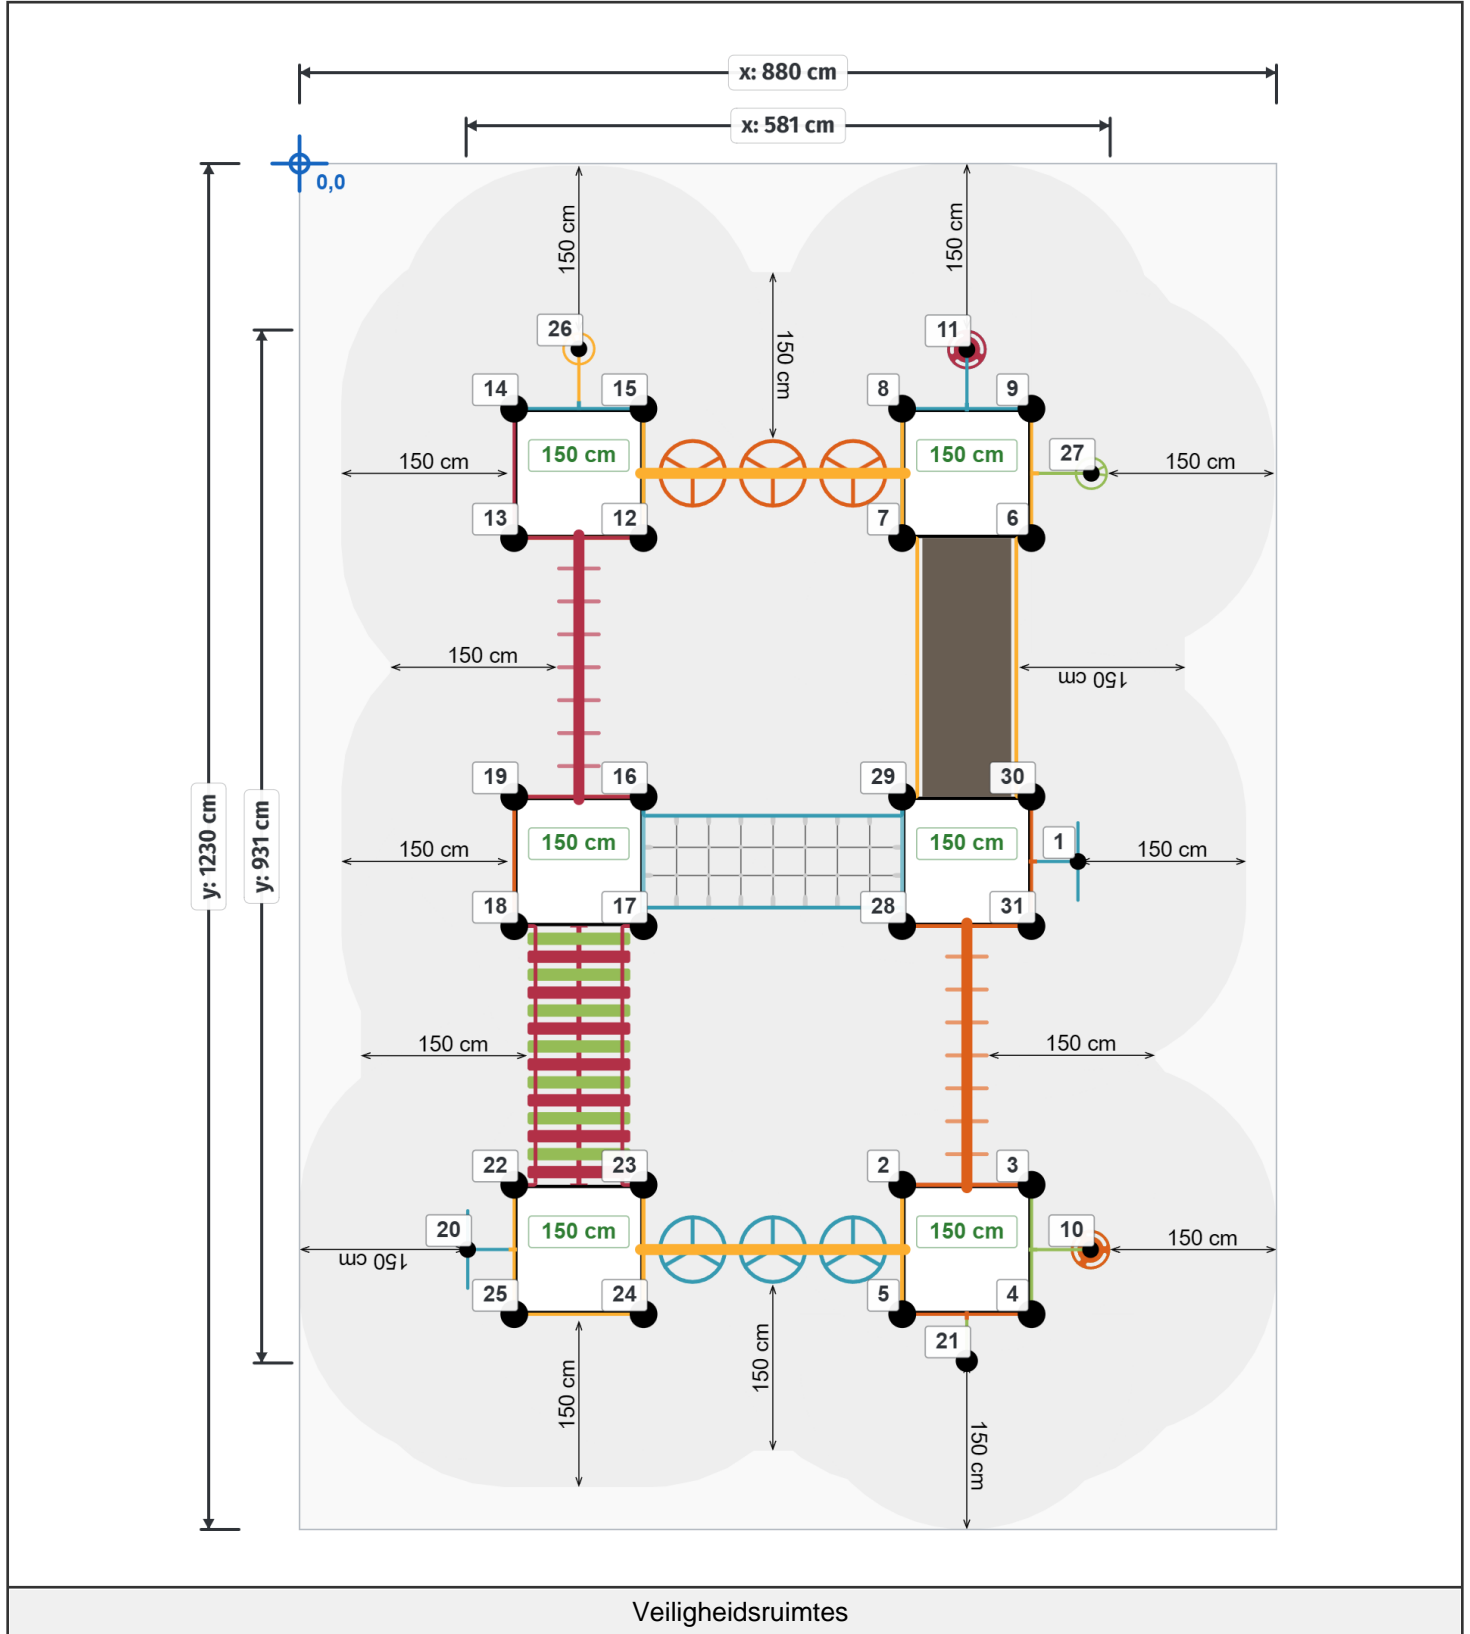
x: 880 cm
x: 581 cm
0,0
y: 1230 cm
y: 931 cm
150 cm
150 cm
150 cm
26
11
14
15
8
9
150 cm
150 cm
150 cm
27
150 cm
150 cm
13
12
7
6
150 cm
150 cm
19
16
29
30
150 cm
150 cm
150 cm
1
150 cm
18
17
28
31
150 cm
150 cm
22
23
2
3
150 cm
150 cm
20
10
150 cm
150 cm
25
24
5
4
21
150 cm
150 cm
150 cm
Veiligheidsruimtes